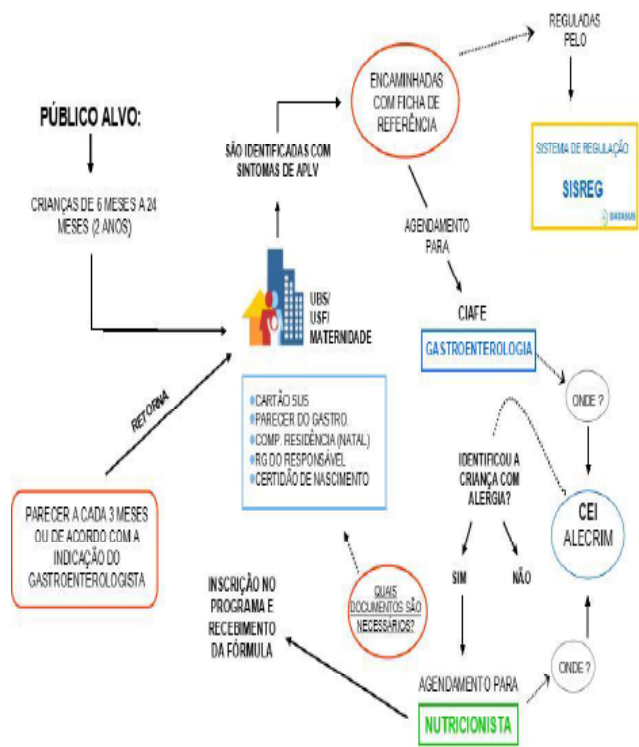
PÚBLICO ALVO:

CRIANÇAS DE 6 MESES A 24 MESES (2 ANOS)

SÃO IDENTIFICADAS COM SINTOMAS DE APLV

ENCAMINHADAS COM FICHA DE REFERÊNCIA

REGULADAS PELO

SISTEMA DE REGULAÇÃO

SISREG

DATASUS

AGENDAMENTO PARA

UBS/ USF/ MATERNIDADE

CIAFE

GASTROENTEROLOGIA

ONDE ?

RETORNA

CARTÃO SUS
PARECER DO GASTRO.
COMP. RESIDÊNCIA (NATAL)
RG DO RESPONSÁVEL
CERTIDÃO DE NASCIMENTO

IDENTIFICOU A CRIANÇA COM ALERGIA?

CEI ALECRIM

PARECER A CADA 3 MESES OU DE ACORDO COM A INDICAÇÃO DO GASTROENTEROLOGISTA

SIM

NÃO

QUAIS DOCUMENTOS SÃO NECESSÁRIOS?

INSCRIÇÃO NO PROGRAMA E RECEBIMENTO DA FÓRMULA

ONDE ?

AGENDAMENTO PARA

NUTRICIONISTA